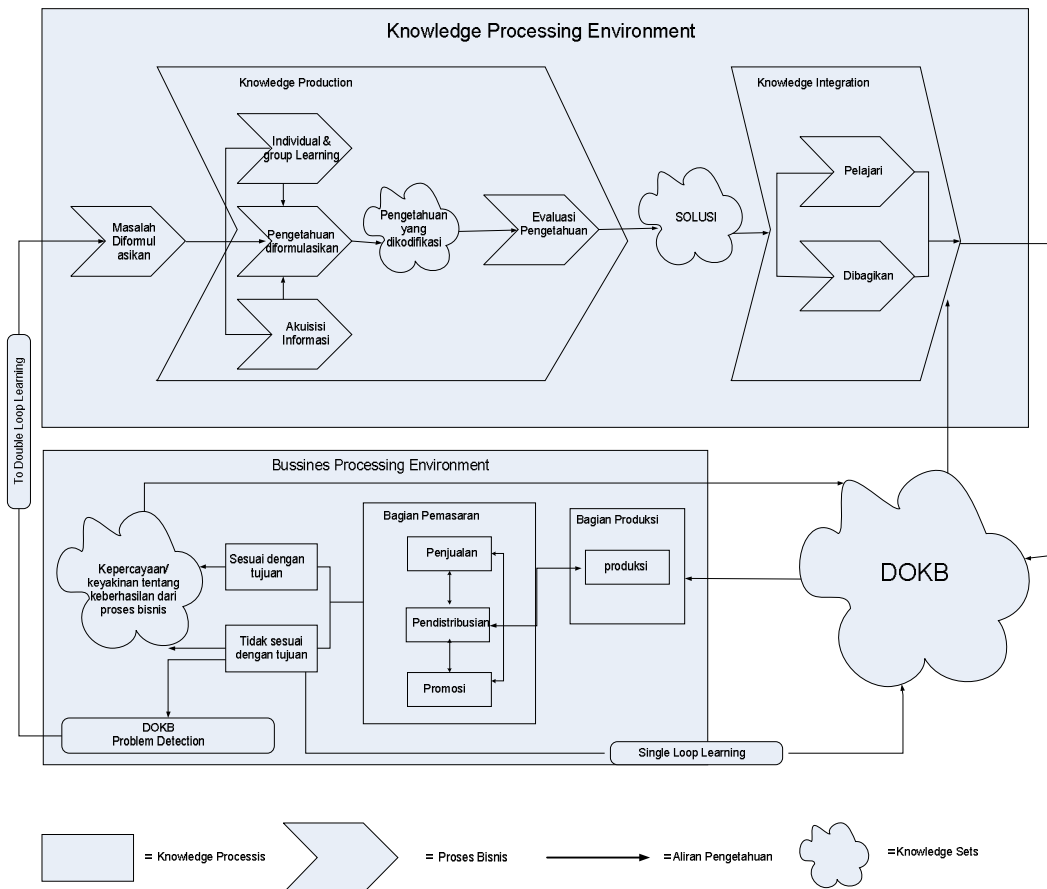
Knowledge Processing Environment

Knowledge Production

Individual & group Learning

Masalah Diformulasikan

Pengetahuan diformulasikan

Pengetahuan yang dikodifikasi

Evaluasi Pengetahuan

Akuisisi Informasi

SOLUSI

Knowledge Integration

Pelajari

Dibagikan

To Double Loop Learning

Bussines Processing Environment

Kepercayaan/ keyakinan tentang keberhasilan dari proses bisnis

Sesuai dengan tujuan

Tidak sesuai dengan tujuan

Bagian Pemasaran

Penjualan

Pendistribusian

Promosi

Bagian Produksi

produksi

DOKB

DOKB Problem Detection

Single Loop Learning

= Knowledge Processis

= Proses Bisnis

=Aliran Pengetahuan

=Knowledge Sets